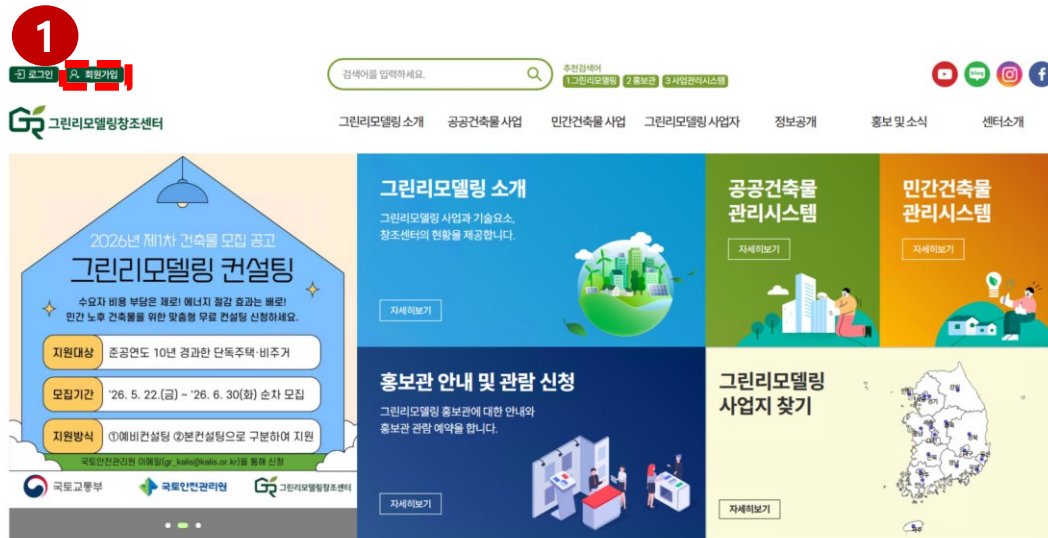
1

로그인 회원가입

검색어를 입력하세요.

추천검색어 1 그린리모델링 2 홍보관 3 사업관리시스템

GR 그린리모델링창조센터

그린리모델링 소개 공공건축물 사업 민간건축물 사업 그린리모델링 사업자 정보공개 홍보 및 소식 센터소개

2026년 제1차 건축물 모집 공고
그린리모델링 컨설팅

수요자 비용 부담은 제로! 에너지 절감 효과는 빠르!
민간 노후 건축물을 위한 맞춤형 무료 컨설팅 신청하세요.

지원대상 준공연도 10년 경과한 단독주택·비주거

모집기간 '26. 5. 22.(금) ~ '26. 6. 30(화) 순차 모집

지원방식 ①예비컨설팅 ②본컨설팅으로 구분하여 지원

국토안전관리원 이메일(gr_kalis@kalis.or.kr)을 통해 신청

국토교통부 국토안전관리원 GR 그린리모델링창조센터

그린리모델링 소개
그린리모델링 사업과 기술요소, 창조센터의 현황을 제공합니다.
자세히보기

공공건축물 관리시스템
자세히보기

민간건축물 관리시스템
자세히보기

홍보관 안내 및 관람 신청
그린리모델링 홍보관에 대한 안내와 홍보관 관람 예약을 합니다.
자세히보기

그린리모델링 사업지 찾기
자세히보기